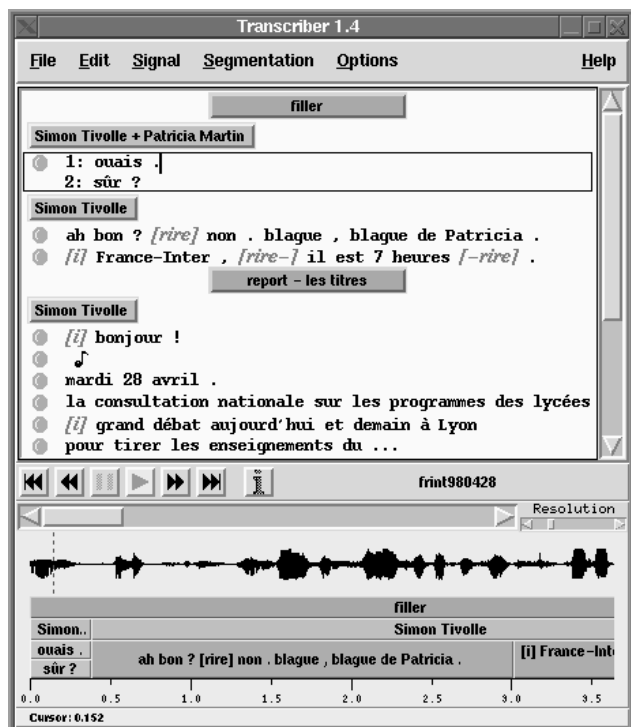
Transcriber 1.4

File Edit Signal Segmentation Options Help

filler

Simon Tivolle + Patricia Martin

1: ouais .
2: sûr ?

Simon Tivolle

ah bon ? [rire] non . blague , blague de Patricia .
[i] France-Inter , [rire-] il est 7 heures [-rire] .

report - les titres

Simon Tivolle

[i] bonjour !
♪
mardi 28 avril .
la consultation nationale sur les programmes des lycées
[i] grand débat aujourd'hui et demain à Lyon
pour tirer les enseignements du ...

frint980428

Resolution

filler

| Simon.. | Simon Tivolle | |
|---|---|---|
| ouais . sûr ? | ah bon ? [rire] non . blague , blague de Patricia . | [i] France-Int |

0.0 0.5 1.0 1.5 2.0 2.5 3.0 3.5

Cursor: 0.152